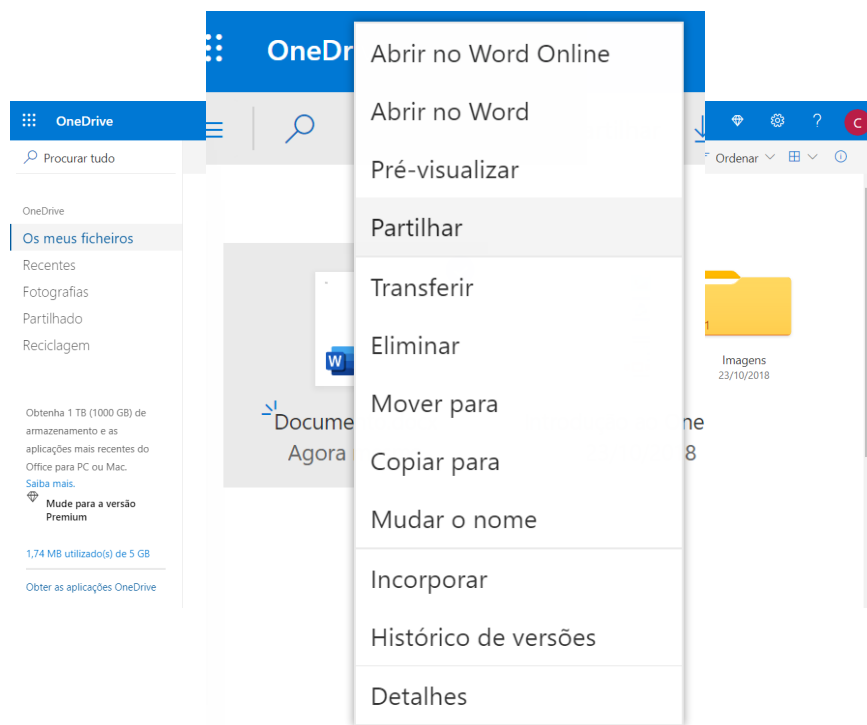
OneDr

OneDrive

Procurar tudo

OneDrive

Os meus ficheiros

Recentes

Fotografias

Partilhado

Reciclagem

Obtenha 1 TB (1000 GB) de armazenamento e as aplicações mais recentes do Office para PC ou Mac.

Saiba mais.

Mude para a versão Premium

1,74 MB utilizado(s) de 5 GB

Obter as aplicações OneDrive

Docume

Agora

Abrir no Word Online

Abrir no Word

Pré-visualizar

Partilhar

Transferir

Eliminar

Mover para

Copiar para

Mudar o nome

Incorporar

Histórico de versões

Detalhes

ne

8

?

C

Ordenar

Imagens

23/10/2018